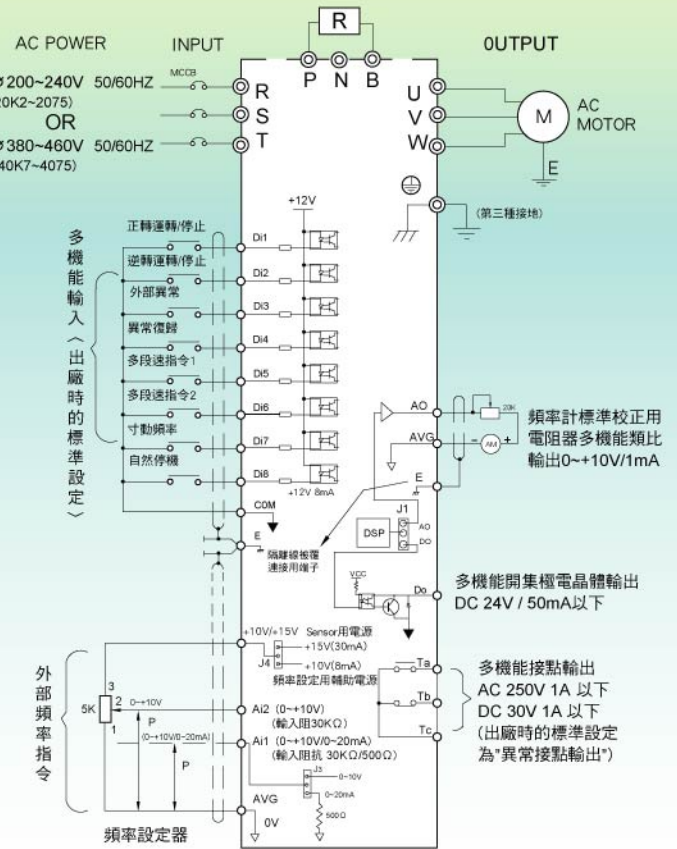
R

AC POWER

INPUT

0UTPUT

ø200~240V 50/60HZ
20K2~2075)
OR
ø380~460V 50/60HZ
40K7~4075)

MCCB

R
S
T

P N B

U
V
W

M

AC MOTOR

E

(第三種接地)

+12V

多機能輸入〈出廠時的標準設定〉

正轉運轉/停止
逆轉運轉/停止
外部異常
異常復歸
多段速指令1
多段速指令2
寸動頻率
自然停機

Di1
Di2
Di3
Di4
Di5
Di6
Di7
Di8

+12V 8mA

COM

E

隔離線被覆連接用端子

AO
AVG

20K

AM

頻率計標準校正用電阻器多機能類比輸出0~+10V/1mA

E

J1
DSP
AO
DO

VCC

Do

多機能開集極電晶體輸出 DC 24V / 50mA以下

+10V/+15V Sensor用電源
+15V(30mA)
J4
+10V(8mA)
頻率設定用輔助電源

Ta
Tb
Tc

多機能接點輸出
AC 250V 1A 以下
DC 30V 1A 以下
(出廠時的標準設定為"異常接點輸出")

外部頻率指令

3
2
1
5K

0~+10V
P
(0~+10V/0~20mA)
P

Ai2 (0~+10V)
(輸入阻30KΩ)
Ai1 (0~+10V/0~20mA)
(輸入阻抗 30KΩ/500Ω)

J3
0~10V
0~20mA
500Ω

AVG
0V

頻率設定器